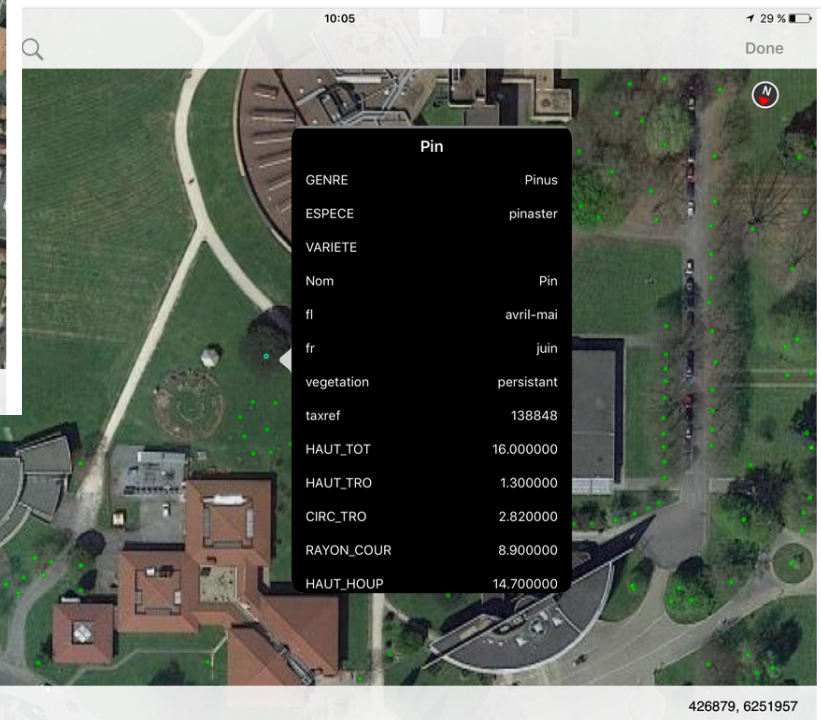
10:05
29 %
Done
N
Pin

| GENRE | Pinus |
|---|---|
| ESPECE | pinaster |
| VARIETE | |
| Nom | Pin |
| fl | avril-mai |
| fr | juin |
| vegetation | persistant |
| taxref | 138848 |
| HAUT_TOT | 16.000000 |
| HAUT_TRO | 1.300000 |
| CIRC_TRO | 2.820000 |
| RAYON_COUR | 8.900000 |
| HAUT_HOUP | 14.700000 |

426879, 6251957